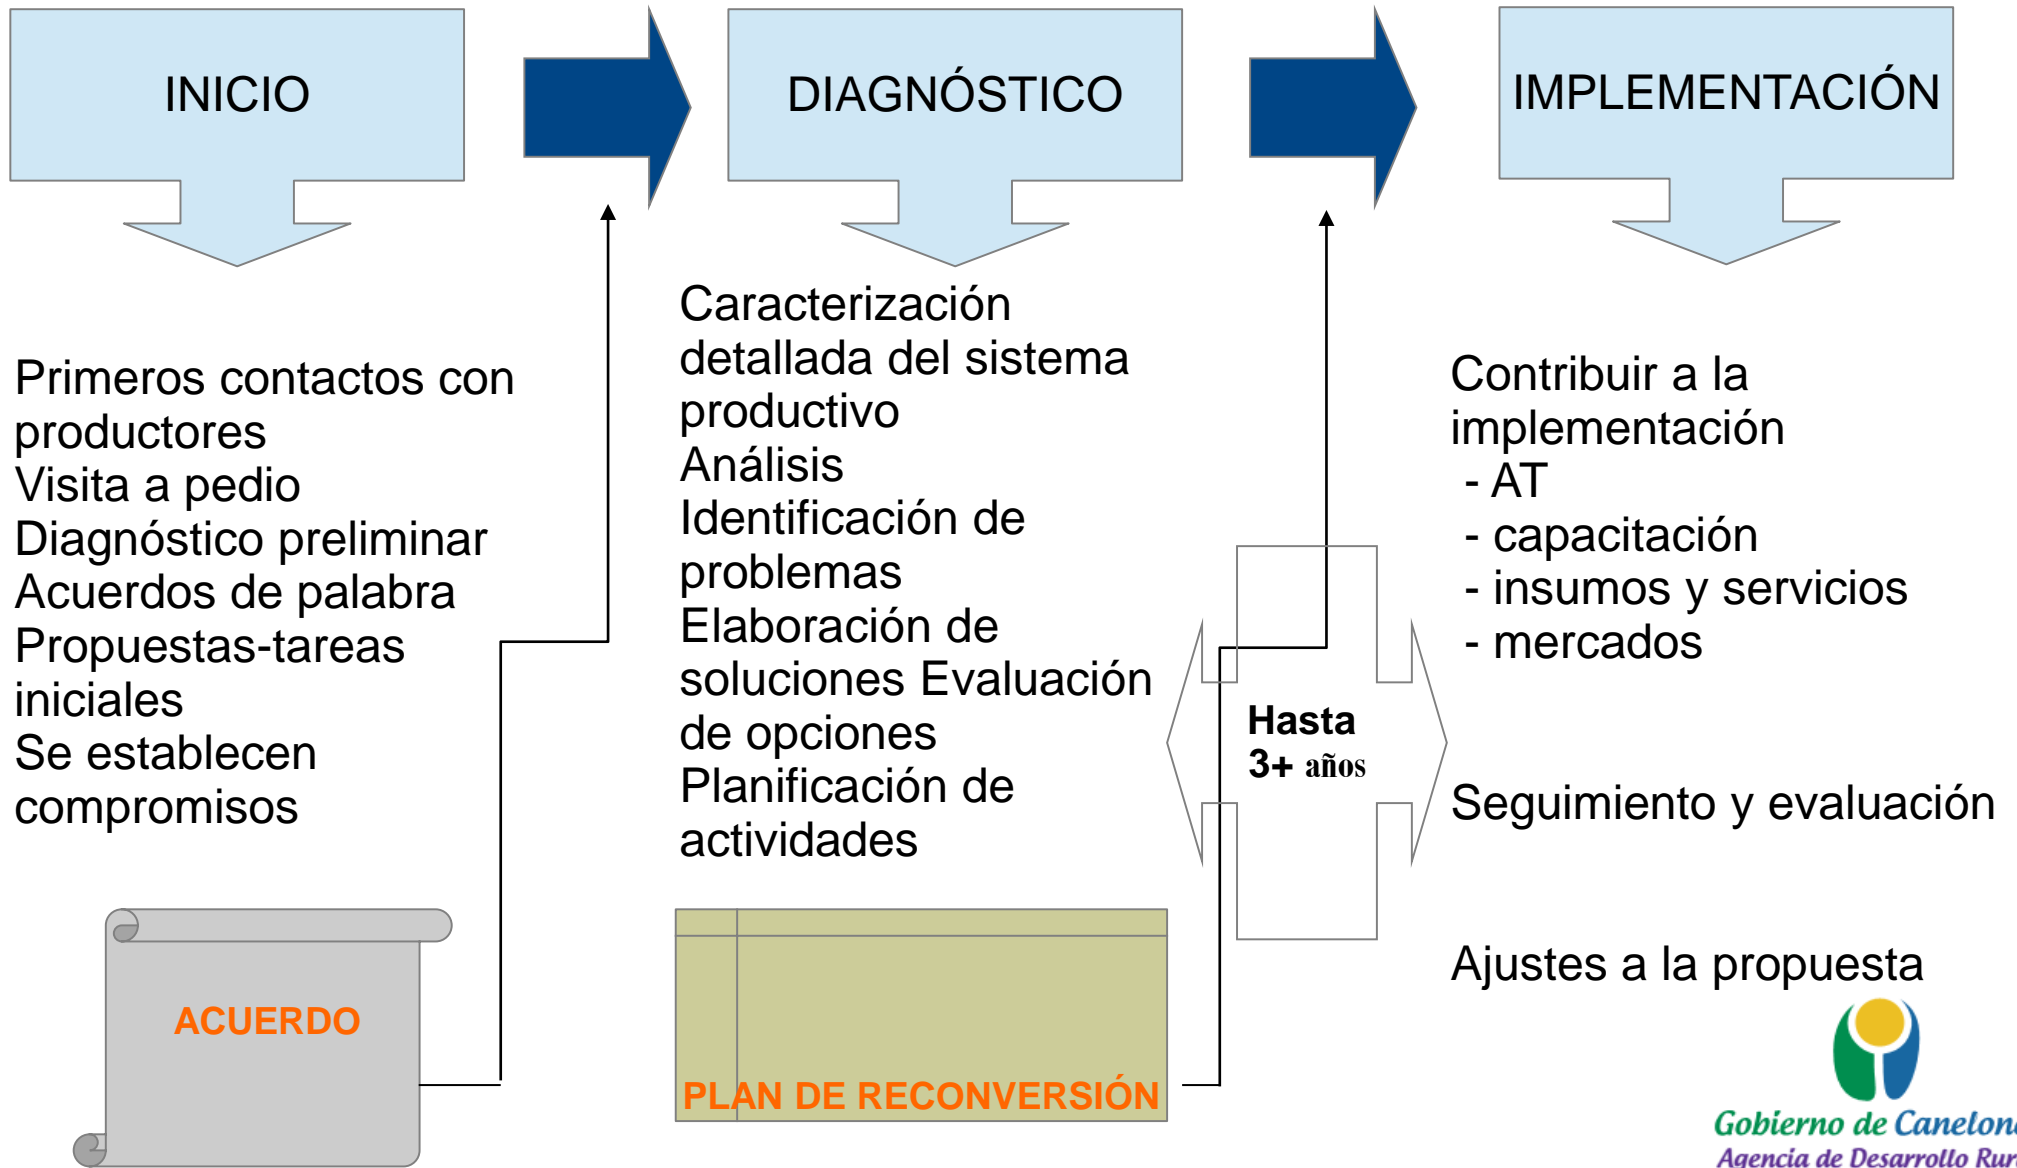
INICIO

DIAGNÓSTICO

IMPLEMENTACIÓN

Primeros contactos con productores
Visita a pedio
Diagnóstico preliminar
Acuerdos de palabra
Propuestas-tareas iniciales
Se establecen compromisos

ACUERDO

Caracterización detallada del sistema productivo
Análisis
Identificación de problemas
Elaboración de soluciones Evaluación de opciones
Planificación de actividades

PLAN DE RECONVERSIÓN

Hasta 3+ años

Contribuir a la implementación
- AT
- capacitación
- insumos y servicios
- mercados

Seguimiento y evaluación

Ajustes a la propuesta

Gobierno de Canelon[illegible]
Agencia de Desarrollo Rur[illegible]